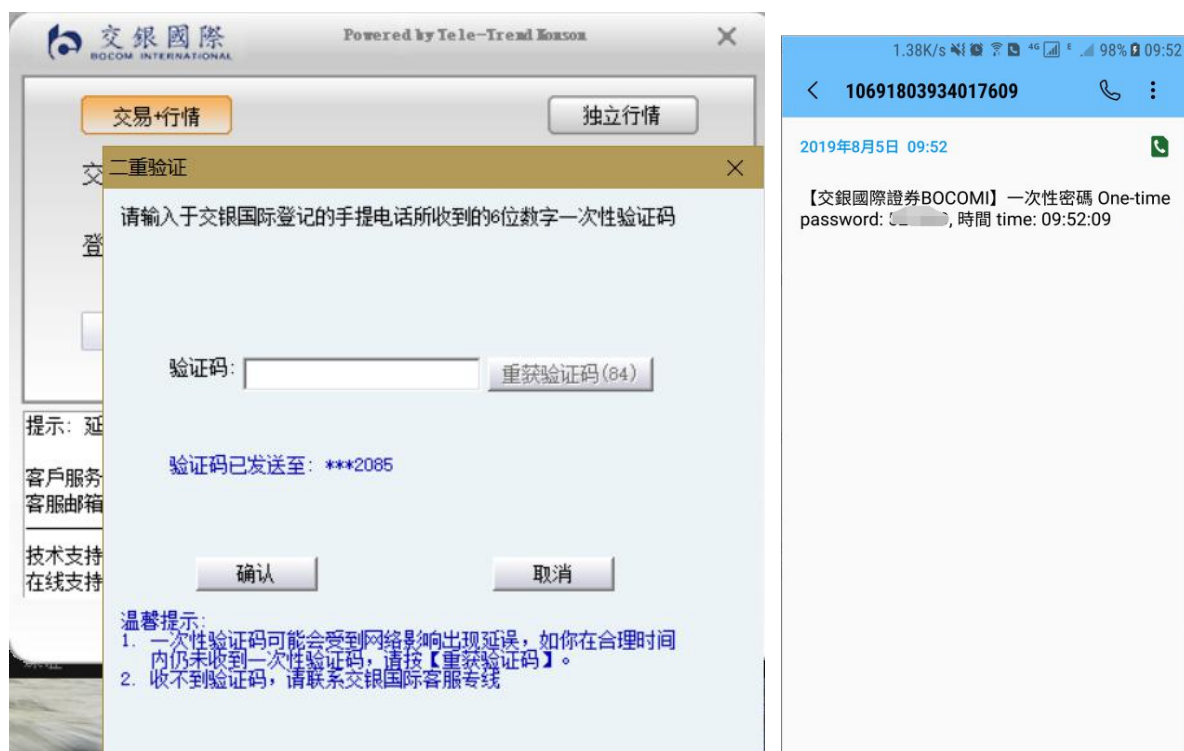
交銀國際
BOCOM INTERNATIONAL
Powered by Tele-Trend Konson
×

交易+行情
独立行情

交
登

提示：延
客戶服务
客服邮箱
技术支持
在线支持

二重验证
×
请输入于交银国际登记的手提电话所收到的6位数字一次性验证码

验证码：
重获验证码(84)

验证码已发送至：***2085

确认
取消

温馨提示：
1. 一次性验证码可能会受到网络影响出现延误，如你在合理时间内仍未收到一次性验证码，请按【重获验证码】。
2. 收不到验证码，请联系交银国际客服专线

1.38K/s 98% 09:52
10691803934017609

2019年8月5日 09:52

【交銀國際證券BOCOMI】一次性密碼 One-time password: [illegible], 時間 time: 09:52:09